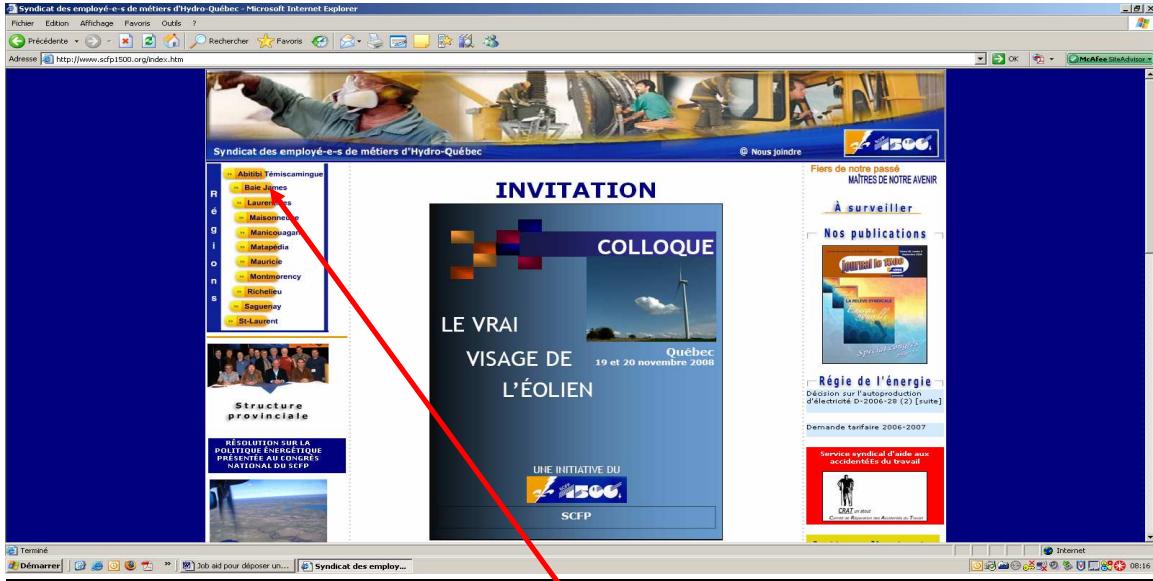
Syndicat des employé-e-s de métiers d'Hydro-Québec - Microsoft Internet Explorer

Fichier Edition Affichage Favoris Outils ?

Précédente Rechercher Favoris

Adresse http://www.scfp1500.org/index.htm

OK McAfee SiteAdvisor

Syndicat des employé-e-s de métiers d'Hydro-Québec

@ Nous joindre

1500

Régions

Abitibi Témiscamingue
Baie James
Laurentides
Maisonneuve
Manicouagan
Matapédia
Mauricie
Montmorency
Richelieu
Saguenay
St-Laurent

Structure provinciale

RÉSOLUTION SUR LA POLITIQUE ÉNERGÉTIQUE PRÉSENTÉE AU CONGRÈS NATIONAL DU SCFP

INVITATION

COLLOQUE

LE VRAI VISAGE DE L'ÉOLIEN

Québec
19 et 20 novembre 2008

UNE INITIATIVE DU

1500

SCFP

Fiers de notre passé
MAÎTRES DE NOTRE AVENIR

À surveiller

Nos publications

Journal le 1500

Régie de l'énergie

Décision sur l'autoproduction d'électricité D-2006-28 (2) [suite]

Demande tarifaire 2006-2007

Service syndical d'aide aux accidentéEs du travail

CRAT

Terminé

Internet

Démarrer

Job aid pour déposer un...

Syndicat des employ...

08:16